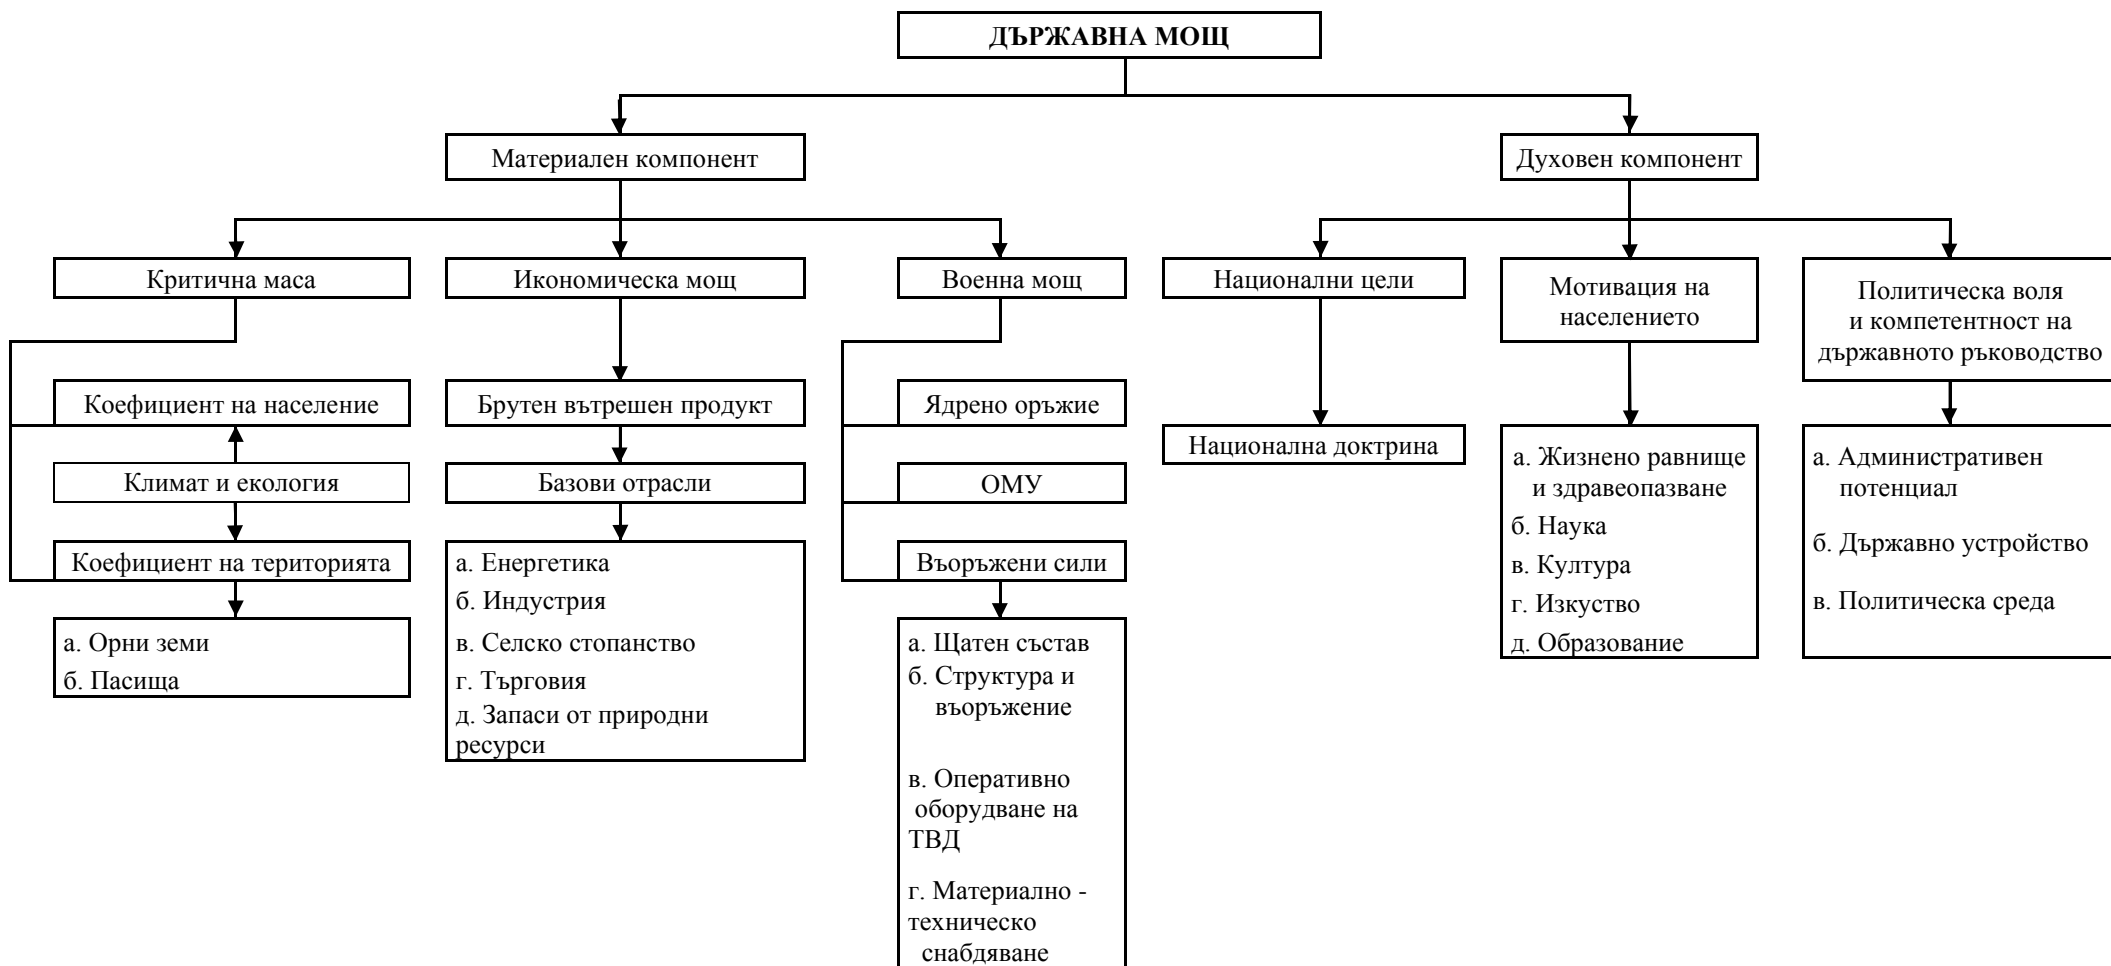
ДЪРЖАВНА МОЩ

Материален компонент

Духовен компонент

Критична маса

Икономическа мощ

Военна мощ

Национални цели

Мотивация на населението

Политическа воля и компетентност на държавното ръководство

Коефициент на население

Климат и екология

Коефициент на територията

а. Орни земи
б. Пасища

Брутен вътрешен продукт

Базови отрасли

а. Енергетика
б. Индустрия
в. Селско стопанство
г. Търговия
д. Запаси от природни ресурси

Ядрено оръжие

ОМУ

Въоръжени сили

а. Щатен състав
б. Структура и въоръжение
в. Оперативно оборудване на ТВД
г. Материално - техническо снабдяване

Национална доктрина

а. Жизнено равнище и здравеопазване
б. Наука
в. Култура
г. Изкуство
д. Образование

а. Административен потенциал
б. Държавно устройство
в. Политическа среда